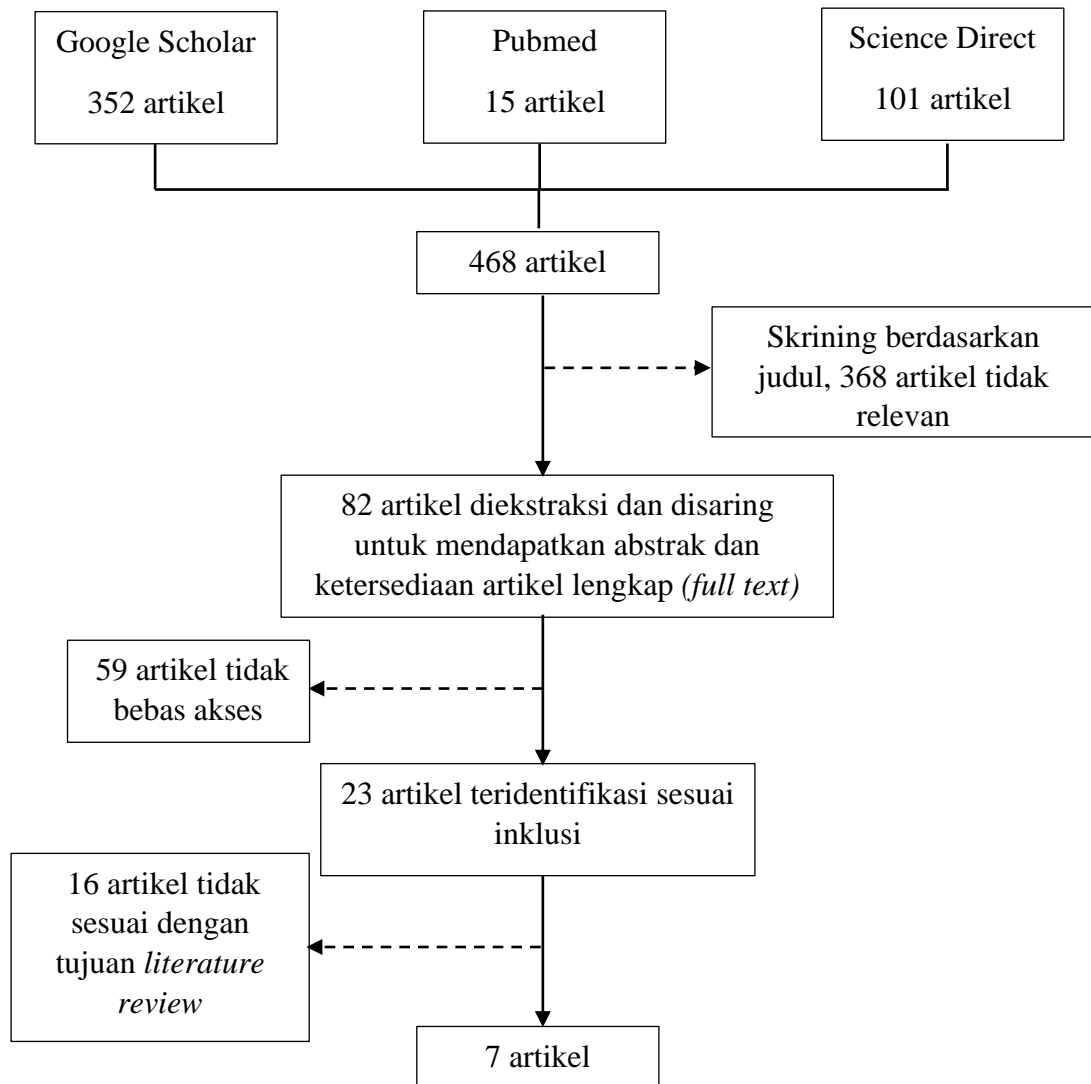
Google Scholar
352 artikel

Pubmed
15 artikel

Science Direct
101 artikel

468 artikel

Skrining berdasarkan judul, 368 artikel tidak relevan

82 artikel diekstraksi dan disaring untuk mendapatkan abstrak dan ketersediaan artikel lengkap *(full text)*

59 artikel tidak bebas akses

23 artikel teridentifikasi sesuai inklusi

16 artikel tidak sesuai dengan tujuan *literature review*

7 artikel